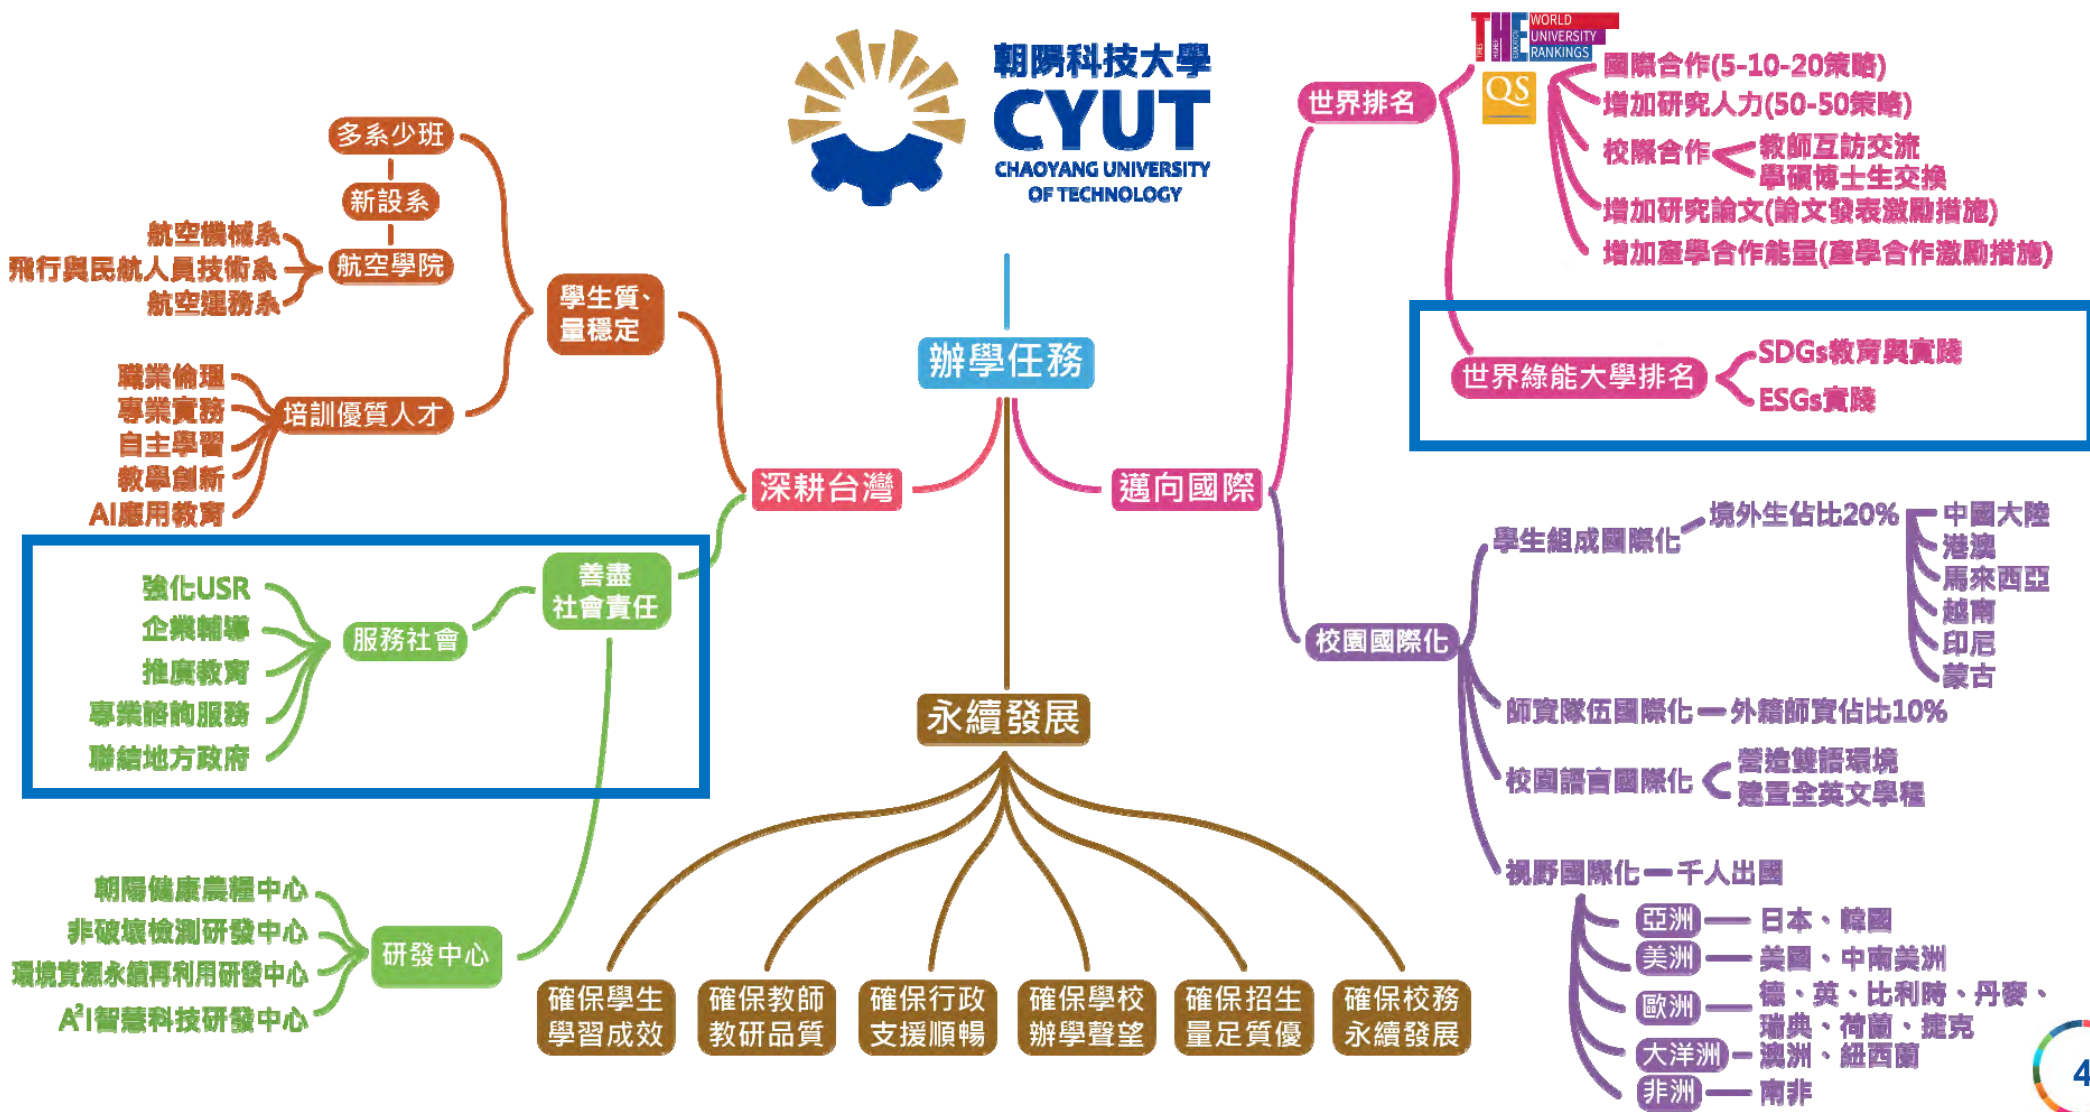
朝陽科技大學
CYUT
CHAOYANG UNIVERSITY OF TECHNOLOGY

辦學任務

深耕台灣
學生質、量穩定
多系少班
新設系
航空學院
航空機械系
飛行與民航人員技術系
航空運務系
培訓優質人才
職業倫理
專業實務
自主學習
教學創新
AI應用教育

善盡社會責任
服務社會
強化USR
企業輔導
推廣教育
專業諮詢服務
聯結地方政府

研發中心
朝陽健康農糧中心
非破壞檢測研發中心
環境資源永續再利用研發中心
A²I智慧科技研發中心

邁向國際
世界排名
WORLD UNIVERSITY RANKINGS
QS
國際合作(5-10-20策略)
增加研究人力(50-50策略)
校際合作
教師互訪交流
學碩博士生交換
增加研究論文(論文發表激勵措施)
增加產學合作能量(產學合作激勵措施)

世界綠能大學排名
SDGs教育與實踐
ESGs實踐

校園國際化
學生組成國際化
境外生佔比20%
中國大陸
港澳
馬來西亞
越南
印尼
蒙古
師資隊伍國際化 — 外籍師資佔比10%
校園語言國際化
營造雙語環境
建置全英文學程
視野國際化 — 千人出國
亞洲 — 日本、韓國
美洲 — 美國、中南美洲
歐洲 — 德、英、比利時、丹麥、瑞典、荷蘭、捷克
大洋洲 — 澳洲、紐西蘭
非洲 — 南非

永續發展
確保學生學習成效
確保教師教研品質
確保行政支援順暢
確保學校辦學聲望
確保招生量足質優
確保校務永續發展

4